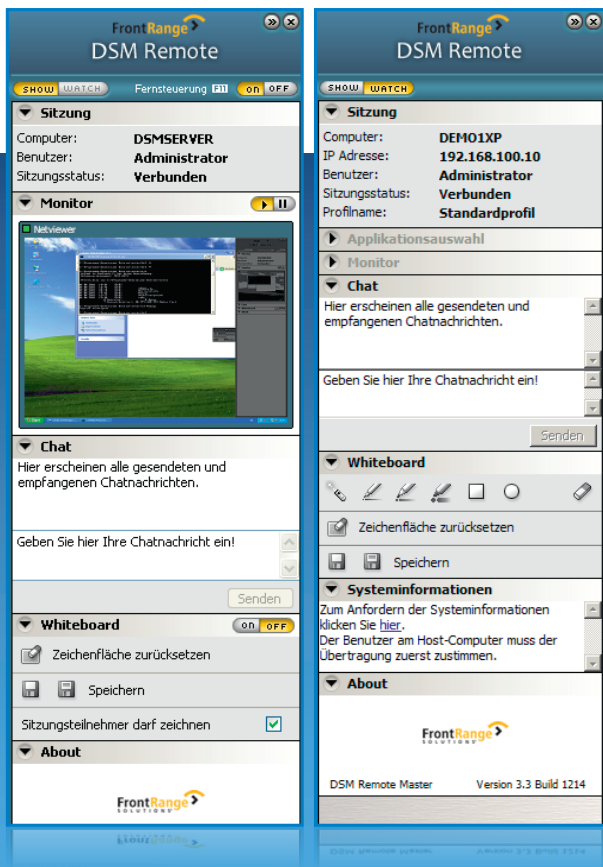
FrontRange
DSM Remote

SHOW WATCH Fernsteuerung F11 ON OFF

Sitzung
Computer: DSMSERVER
Benutzer: Administrator
Sitzungsstatus: Verbunden

Monitor
Netviewer

Chat
Hier erscheinen alle gesendeten und empfangenen Chatnachrichten.

Geben Sie hier Ihre Chatnachricht ein!

Senden

Whiteboard ON OFF
Zeichenfläche zurücksetzen
Speichern
Sitzungsteilnehmer darf zeichnen

About
FrontRange SOLUTIONS

FrontRange
DSM Remote

SHOW WATCH

Sitzung
Computer: DEMO1XP
IP Adresse: 192.168.100.10
Benutzer: Administrator
Sitzungsstatus: Verbunden
Profilname: Standardprofil

Applikationsauswahl
Monitor
Chat
Hier erscheinen alle gesendeten und empfangenen Chatnachrichten.

Geben Sie hier Ihre Chatnachricht ein!

Senden

Whiteboard
Zeichenfläche zurücksetzen
Speichern

Systeminformationen
Zum Anfordern der Systeminformationen klicken Sie hier.
Der Benutzer am Host-Computer muss der Übertragung zuerst zustimmen.

About
FrontRange SOLUTIONS
DSM Remote Master Version 3.3 Build 1214